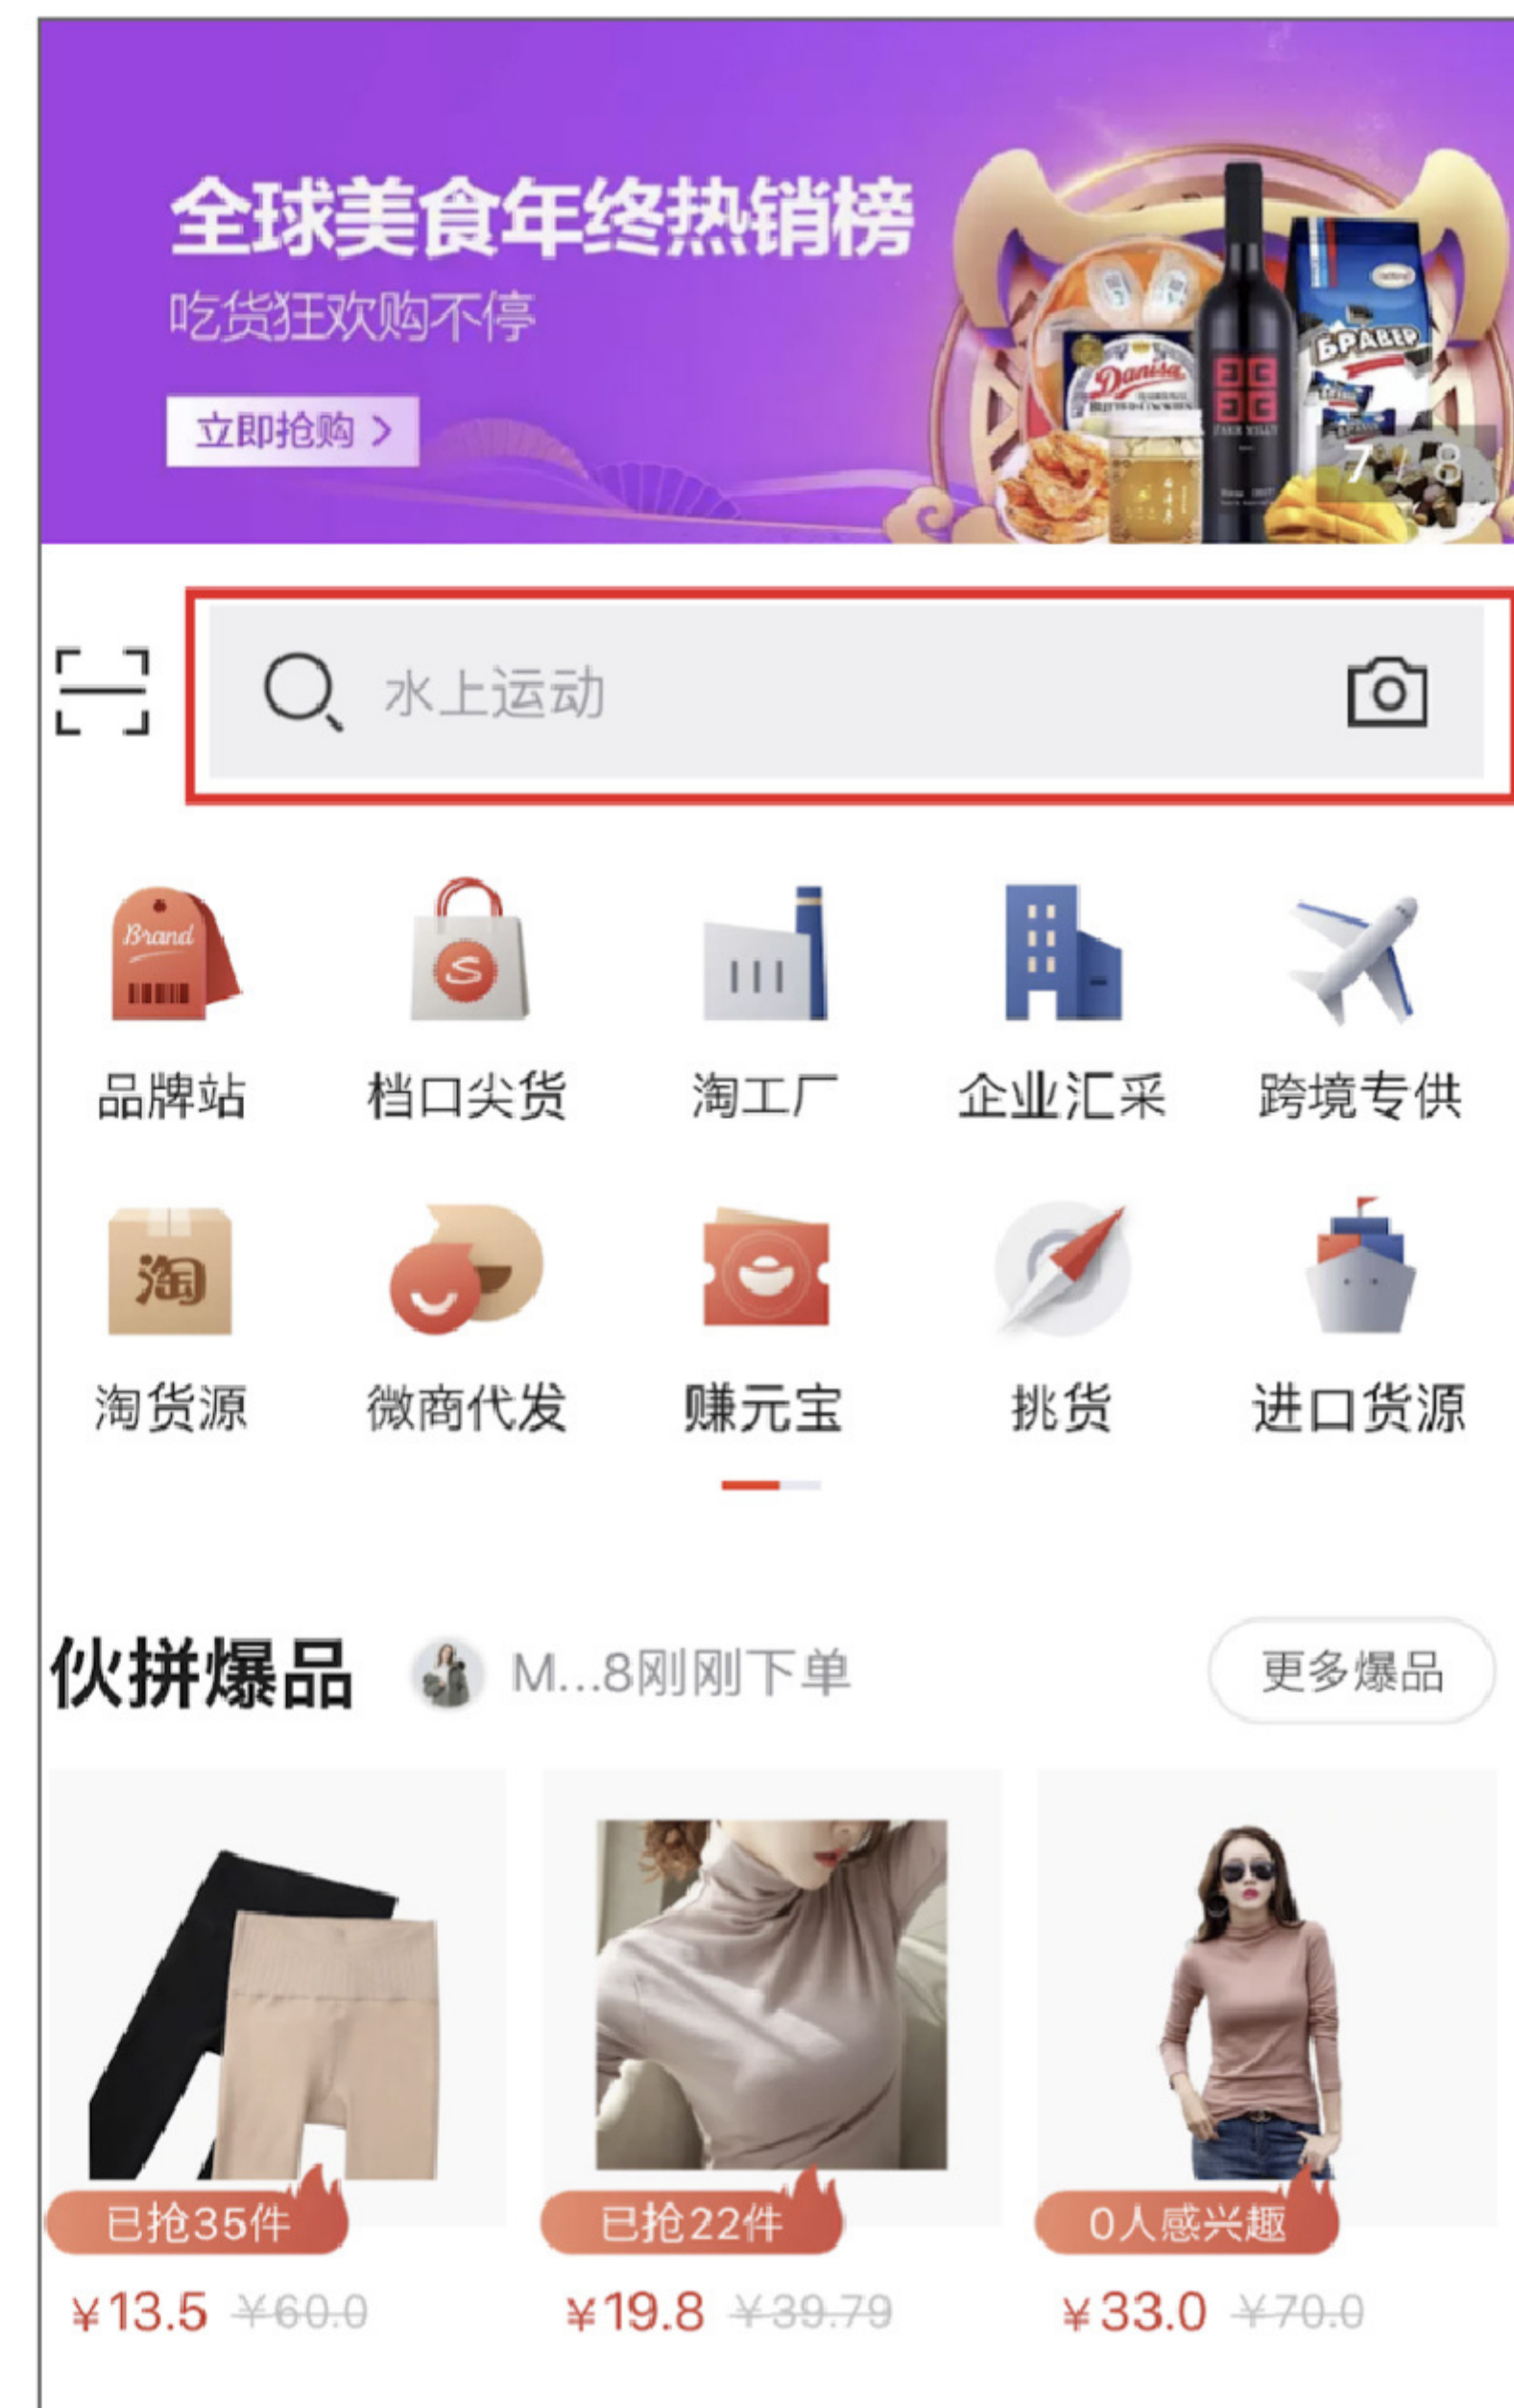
全球美食年终热销榜
吃货狂欢购不停
立即抢购 >

7/8

水上运动

品牌站
档口尖货
淘工厂
企业汇采
跨境专供
淘货源
微商代发
赚元宝
挑货
进口货源

伙拼爆品
M...8刚刚下单
更多爆品

已抢35件
¥13.5 ¥60.0
已抢22件
¥19.8 ¥39.79
0人感兴趣
¥33.0 ¥70.0